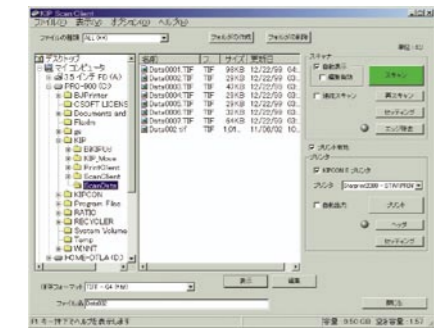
KIP ScanClient
ファイル(F) 表示(V) オプション(O) ヘルプ(H)
ファイルの種類 ALL (*.*)
フォルダの作成 フォルダの削除
単位: (C)

デスクトップ
マイ コンピュータ
3.5 インチ FD (A:)
PRO-000 (C:)
BJPrinter
CSOFT LICENS
Documents and
Fluids
gs
KIP
BIKIPW
KIP_Move
PrintClient
ScanClient
ScanData
KIPCON
Program Files
RATIO
RECYCLER
System Volume
Temp
WINNT
HOME=OTLA (D:)

| 名前 | フ | サイズ | 更新日 |
|---|---|---|---|
| Data0001.TIF | TIF | 98KB | 12/22/99 04: |
| Data0002.TIF | TIF | 29KB | 12/22/99 03: |
| Data0003.TIF | TIF | 42KB | 12/22/99 03: |
| Data0004.TIF | TIF | 29KB | 12/22/99 03: |
| Data0005.TIF | TIF | 29KB | 12/22/99 03: |
| Data0006.TIF | TIF | 32KB | 12/22/99 03: |
| Data0007.TIF | TIF | 64KB | 12/22/99 03: |
| Data002.tif | TIF | 1.01.. | 11/06/02 10: |

スキャナ
自動表示
縮小表示
スキャン
連続スキャン
再スキャン
セッティング
エンジ状態
プリント実行
プリンタ
KIPCON で プリント
プリンタ Starprint2300 - STARPRINT
自動出力
プリント
ヘッダ
セッティング

保存フォーマット TIFF - G4 (*.tif)
表示 編集
ファイル名 Data002
閉じる
F1 キーを押すとヘルプを表示します
容量 950 GB 空き容量 : 157